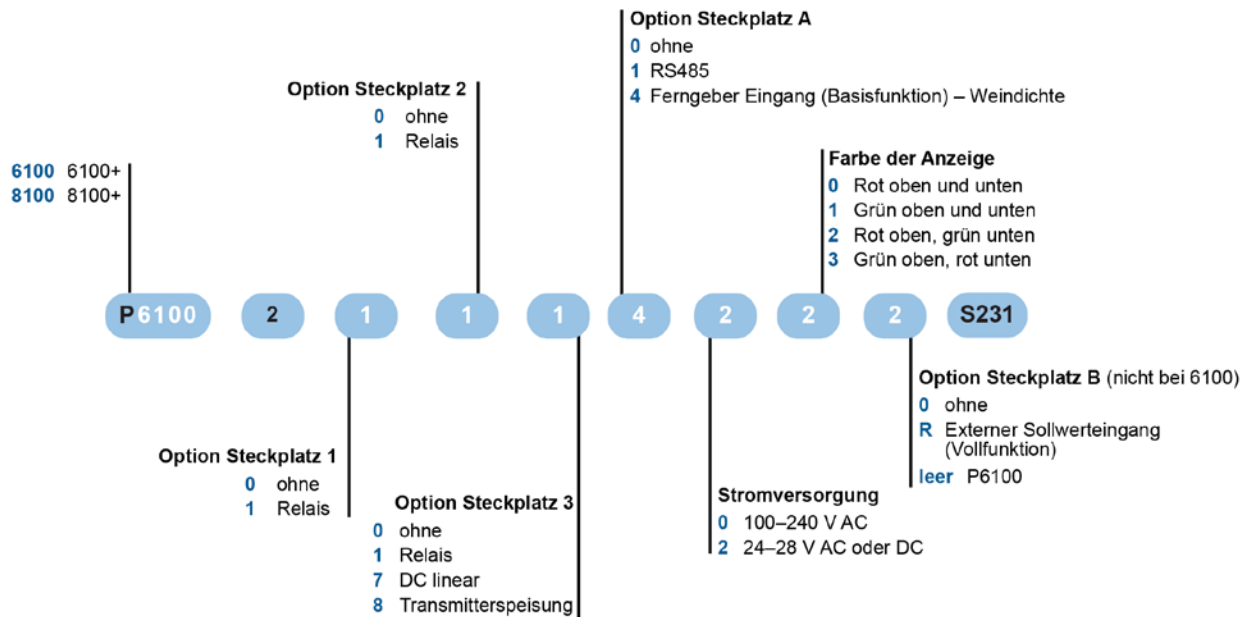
Option Steckplatz A
0 ohne
1 RS485
4 Ferngeber Eingang (Basisfunktion) – Weindichte

Option Steckplatz 2
0 ohne
1 Relais

6100 6100+
8100 8100+

Farbe der Anzeige
0 Rot oben und unten
1 Grün oben und unten
2 Rot oben, grün unten
3 Grün oben, rot unten

P6100 2 1 1 1 4 2 2 2 S231

Option Steckplatz B (nicht bei 6100)
0 ohne
R Externer Sollwerteingang (Vollfunktion)
leer P6100

Option Steckplatz 1
0 ohne
1 Relais

Option Steckplatz 3
0 ohne
1 Relais
7 DC linear
8 Transmitterspeisung

Stromversorgung
0 100–240 V AC
2 24–28 V AC oder DC